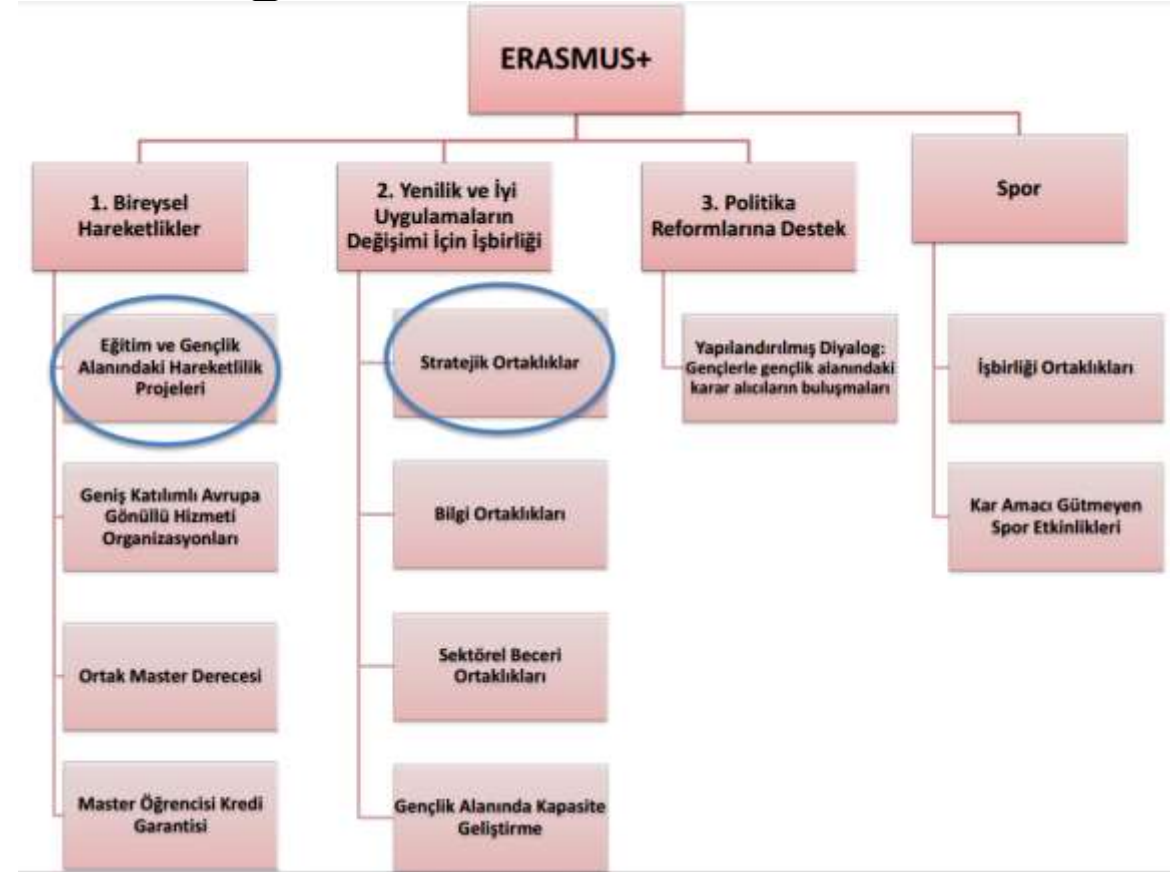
ERASMUS+

1. Bireysel Hareketlikler

Eğitim ve Gençlik Alanındaki Hareketlilik Projeleri

Geniş Katılımlı Avrupa Gönüllü Hizmeti Organizasyonları

Ortak Master Derecesi

Master Öğrencisi Kredi Garantisi

2. Yenilik ve İyi Uygulamaların Değişimi İçin İşbirliği

Stratejik Ortaklıklar

Bilgi Ortaklıkları

Sektörel Beceri Ortaklıkları

Gençlik Alanında Kapasite Geliştirme

3. Politika Reformlarına Destek

Yapılandırılmış Diyalog: Gençlerle gençlik alanındaki karar alıcıların buluşmaları

Spor

İşbirliği Ortaklıkları

Kar Amacı Gütmeyen Spor Etkinlikleri